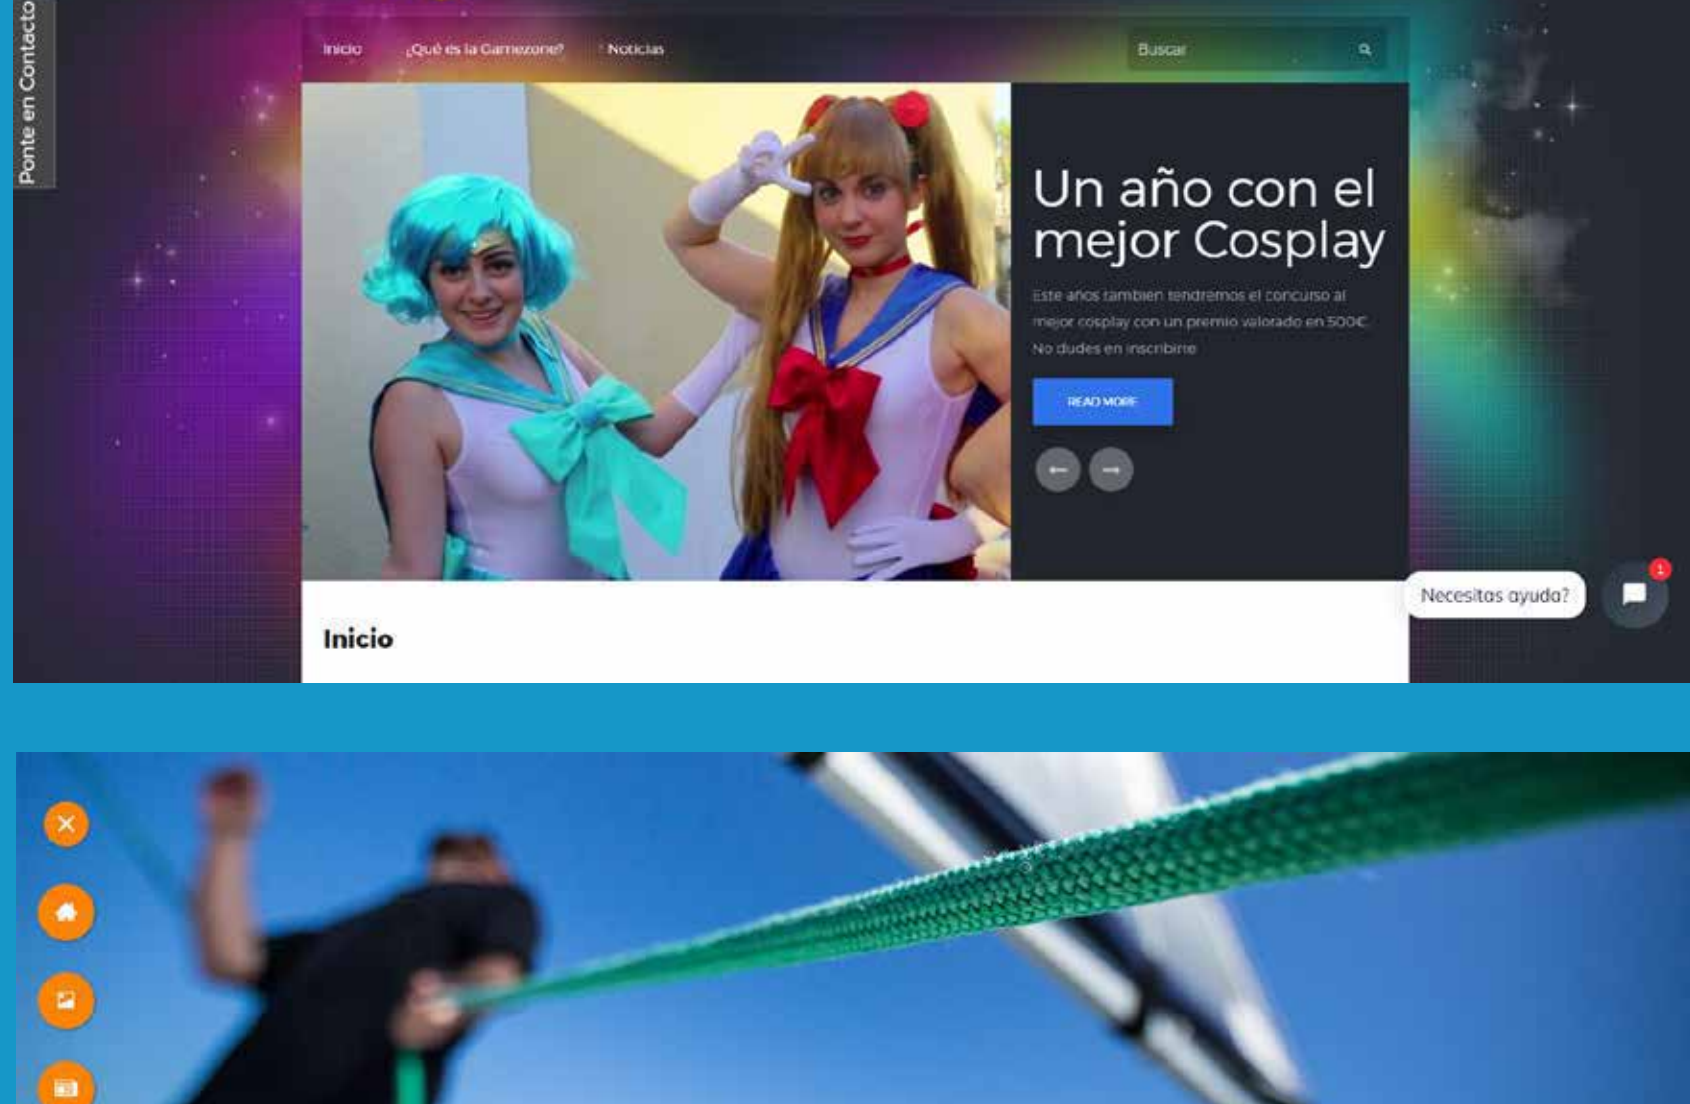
Ponte en Contacto

Inicio ¿Qué es la Gamezone? Noticias

Buscar

Un año con el mejor Cosplay

Este años tambien tendremos el concurso al mejor cosplay con un premio valorado en 500€. No dudes en inscribirte

READ MORE

Necesitas ayuda?

1

Inicio